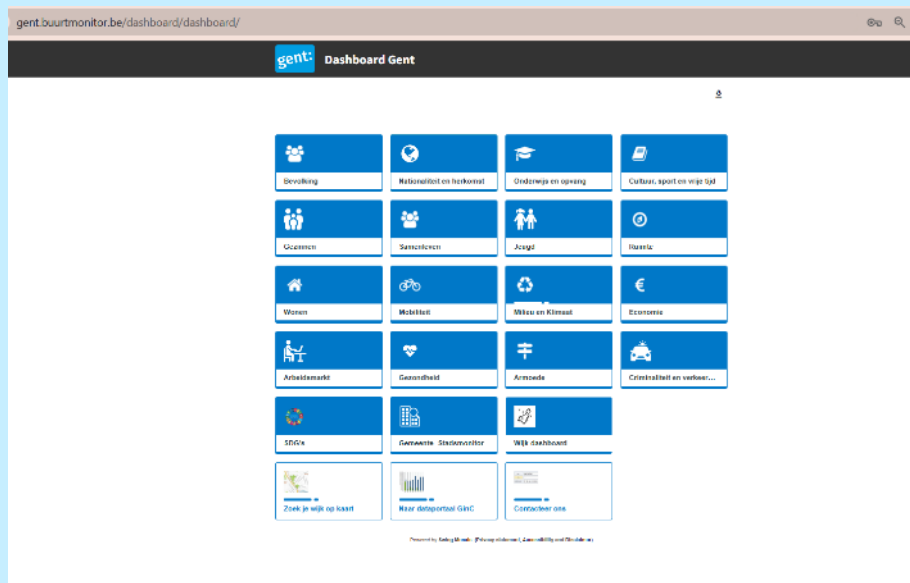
gent.buurtmonitor.be/dashboard/dashboard/

gent: Dashboard Gent

Bevolking
Nationaliteit en herkomst
Onderwijs en opvang
Cultuur, sport en vrije tijd
Gezinnen
Samenleven
Jeugd
Ruimte
Wonen
Mobiliteit
Milieu en Klimaat
Economie
Arbeidsmarkt
Gezondheid
Armoede
Criminaliteit en verkeer...
SDG's
Gemeente- Stadsmonitor
Wijk dashboard
Zoek je wijk op kaart
Naar dataportaal GInC
Contacteer ons

Powered by Swing Mosaic · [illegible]